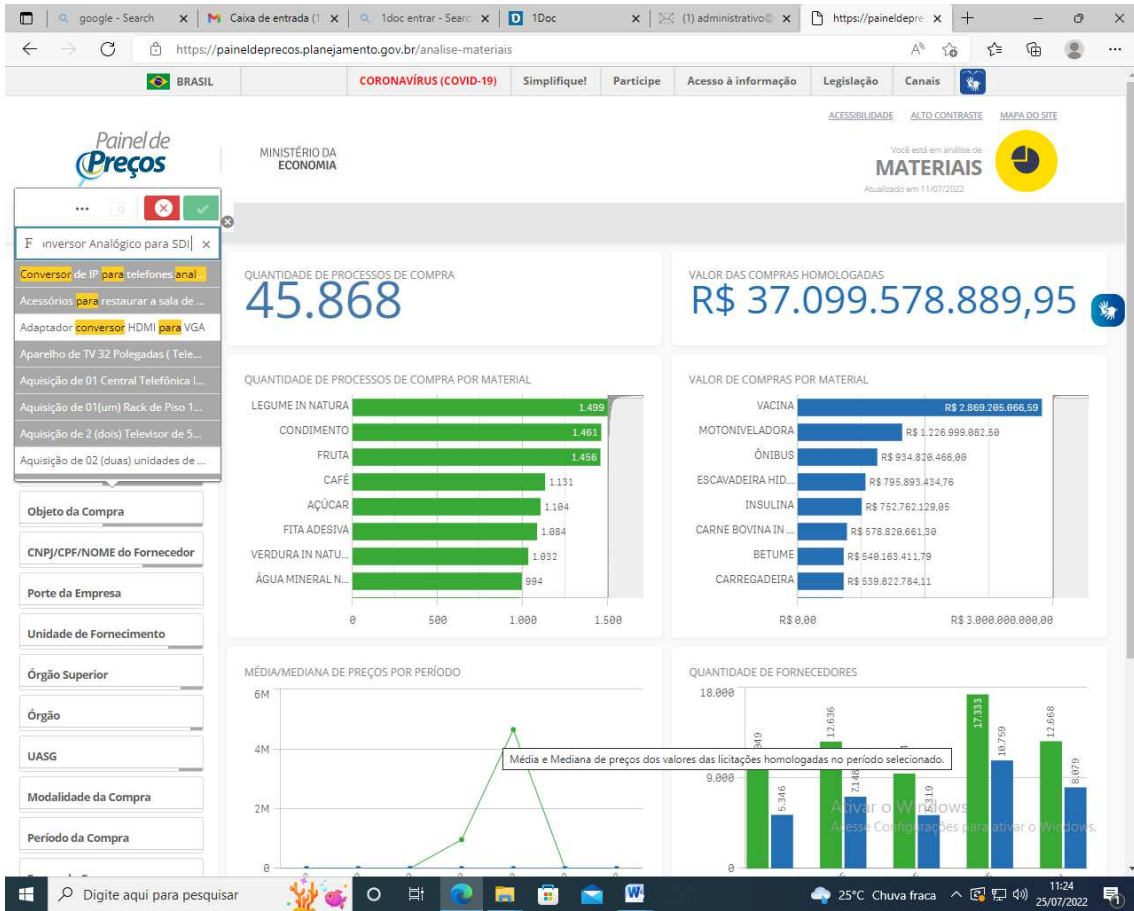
google - Search | Caixa de entrada (1 | 1doc entrar - Searc | 1Doc | (1) administrativo@ | https://paineldepre

https://paineldeprecos.planejamento.gov.br/analise-materiais

BRASIL | CORONAVÍRUS (COVID-19) | Simplifique! | Participe | Acesso à informação | Legislação | Canais

ACESSIBILIDADE ALTO CONTRASTE MAPA DO SITE

Painel de Preços

MINISTÉRIO DA ECONOMIA

Você está em análise de
MATERIAIS
Atualizado em 11/07/2022

F ınversor Analógico para SDI

Conversor de IP para telefones anal...
Acessórios para restaurar a sala de ...
Adaptador conversor HDMI para VGA
Aparelho de TV 32 Polegadas ( Tele...
Aquisição de 01 Central Telefônica I...
Aquisição de 01(um) Rack de Piso 1...
Aquisição de 2 (dois) Televisor de 5...
Aquisição de 02 (duas) unidades de ...

Objeto da Compra
CNPJ/CPF/NOME do Fornecedor
Porte da Empresa
Unidade de Fornecimento
Órgão Superior
Órgão
UASG
Modalidade da Compra
Período da Compra

QUANTIDADE DE PROCESSOS DE COMPRA
45.868

VALOR DAS COMPRAS HOMOLOGADAS
R$ 37.099.578.889,95

QUANTIDADE DE PROCESSOS DE COMPRA POR MATERIAL
LEGUME IN NATURA 1.499
CONDIMENTO 1.461
FRUTA 1.456
CAFÉ 1.131
AÇÚCAR 1.104
FITA ADESIVA 1.084
VERDURA IN NATU... 1.032
ÁGUA MINERAL N... 994
0 500 1.000 1.500

VALOR DE COMPRAS POR MATERIAL
VACINA R$ 2.869.205.066,59
MOTONIVELADORA R$ 1.226.999.082,50
ÔNIBUS R$ 934.820.466,00
ESCAVADEIRA HID... R$ 795.893.434,76
INSULINA R$ 752.762.129,05
CARNE BOVINA IN ... R$ 578.820.661,30
BETUME R$ 540.163.411,79
CARREGADEIRA R$ 539.822.784,11
R$ 0,00 R$ 3.000.000.000,00

MÉDIA/MEDIANA DE PREÇOS POR PERÍODO
6M
4M
2M
0

Média e Mediana de preços dos valores das licitações homologadas no período selecionado.

QUANTIDADE DE FORNECEDORES
18.000
9.000
0
349 5.346 12.636 7.148 5.319 17.333 10.759 12.668 8.079

Ativar o Windows
Acesse Configurações para ativar o Windows.

Digite aqui para pesquisar
25°C Chuva fraca 11:24 25/07/2022